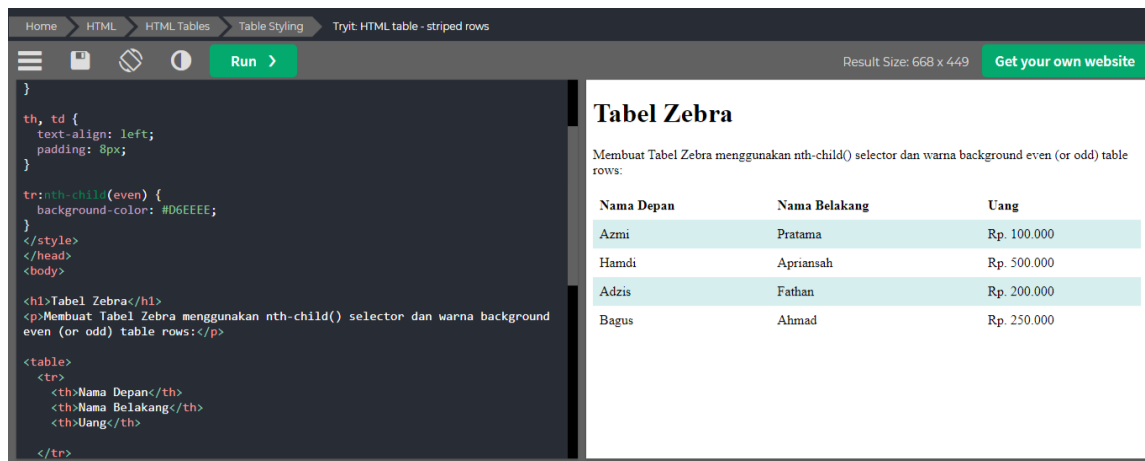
Home HTML HTML Tables Table Styling Tryit: HTML table - striped rows

Run ❯

Result Size: 668 x 449

Get your own website

}

th, td {
  text-align: left;
  padding: 8px;
}

tr:nth-child(even) {
  background-color: #D6EEEE;
}
</style>
</head>
<body>

<h1>Tabel Zebra</h1>
<p>Membuat Tabel Zebra menggunakan nth-child() selector dan warna background even (or odd) table rows:</p>

<table>
  <tr>
    <th>Nama Depan</th>
    <th>Nama Belakang</th>
    <th>Uang</th>

  </tr>

Tabel Zebra

Membuat Tabel Zebra menggunakan nth-child() selector dan warna background even (or odd) table rows:

| Nama Depan | Nama Belakang | Uang |
|---|---|---|
| Azmi | Pratama | Rp. 100.000 |
| Hamdi | Apriansah | Rp. 500.000 |
| Adzis | Fathan | Rp. 200.000 |
| Bagus | Ahmad | Rp. 250.000 |